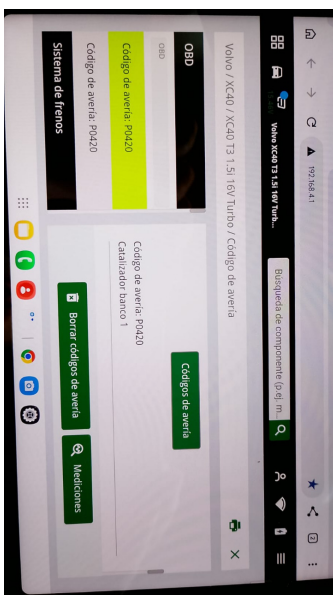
192.168.4.1

Volvo XC40 T3 1.5i 16V Turb...

Búsqueda de componente (p.ej. m...

Volvo / XC40 / XC40 T3 1.5i 16V Turbo / Código de avería

OBD

OBD

Código de avería: P0420

Código de avería: P0420

Sistema de frenos

Códigos de avería

Código de avería: P0420
Catalizador banco 1

Borrar códigos de avería

Mediciones